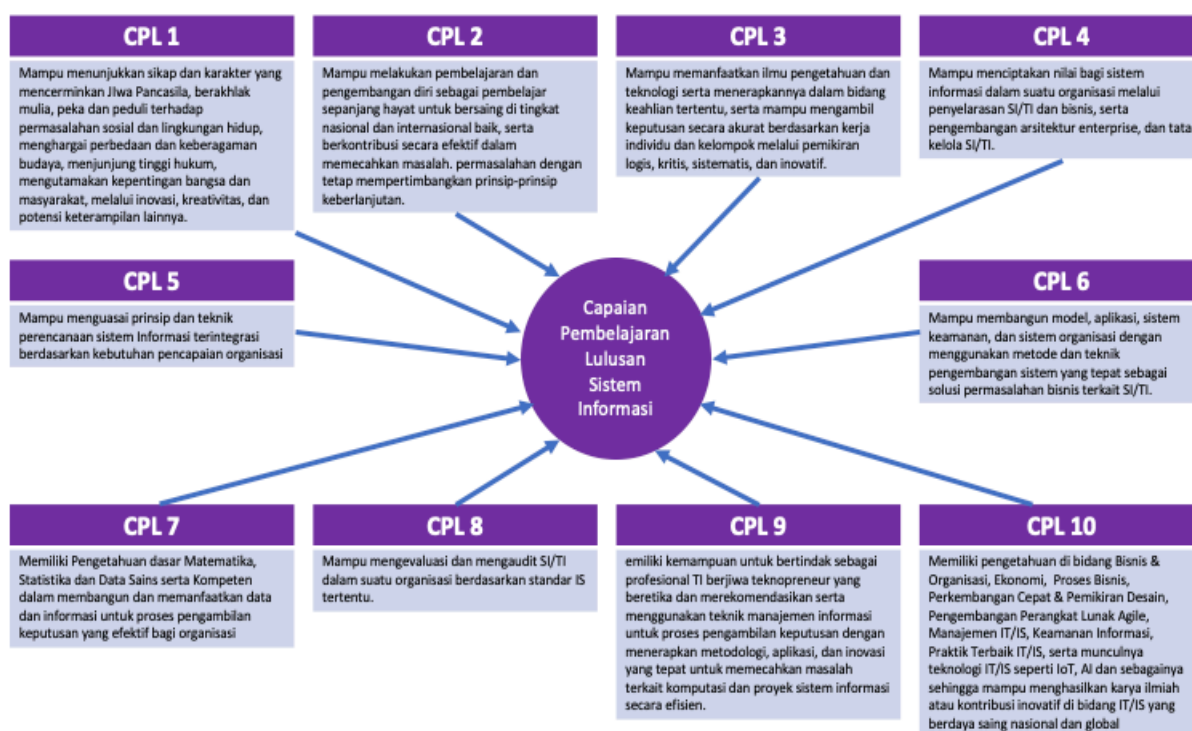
CPL 1

Mampu menunjukkan sikap dan karakter yang mencerminkan Jiwa Pancasila, berakhlak mulia, peka dan peduli terhadap permasalahan sosial dan lingkungan hidup, menghargai perbedaan dan keberagaman budaya, menjunjung tinggi hukum, mengutamakan kepentingan bangsa dan masyarakat, melalui inovasi, kreativitas, dan potensi keterampilan lainnya.

CPL 2

Mampu melakukan pembelajaran dan pengembangan diri sebagai pembelajar sepanjang hayat untuk bersaing di tingkat nasional dan internasional baik, serta berkontribusi secara efektif dalam memecahkan masalah. permasalahan dengan tetap mempertimbangkan prinsip-prinsip keberlanjutan.

CPL 3

Mampu memanfaatkan ilmu pengetahuan dan teknologi serta menerapkannya dalam bidang keahlian tertentu, serta mampu mengambil keputusan secara akurat berdasarkan kerja individu dan kelompok melalui pemikiran logis, kritis, sistematis, dan inovatif.

CPL 4

Mampu menciptakan nilai bagi sistem informasi dalam suatu organisasi melalui penyelarasan SI/TI dan bisnis, serta pengembangan arsitektur enterprise, dan tata kelola SI/TI.

CPL 5

Mampu menguasai prinsip dan teknik perencanaan sistem Informasi terintegrasi berdasarkan kebutuhan pencapaian organisasi

Capaian Pembelajaran Lulusan Sistem Informasi

CPL 6

Mampu membangun model, aplikasi, sistem keamanan, dan sistem organisasi dengan menggunakan metode dan teknik pengembangan sistem yang tepat sebagai solusi permasalahan bisnis terkait SI/TI.

CPL 7

Memiliki Pengetahuan dasar Matematika, Statistika dan Data Sains serta Kompeten dalam membangun dan memanfaatkan data dan informasi untuk proses pengambilan keputusan yang efektif bagi organisasi

CPL 8

Mampu mengevaluasi dan mengaudit SI/TI dalam suatu organisasi berdasarkan standar IS tertentu.

CPL 9

emiliki kemampuan untuk bertindak sebagai profesional TI berjiwa teknopreneur yang beretika dan merekomendasikan serta menggunakan teknik manajemen informasi untuk proses pengambilan keputusan dengan menerapkan metodologi, aplikasi, dan inovasi yang tepat untuk memecahkan masalah terkait komputasi dan proyek sistem informasi secara efisien.

CPL 10

Memiliki pengetahuan di bidang Bisnis & Organisasi, Ekonomi, Proses Bisnis, Perkembangan Cepat & Pemikiran Desain, Pengembangan Perangkat Lunak Agile, Manajemen IT/IS, Keamanan Informasi, Praktik Terbaik IT/IS, serta munculnya teknologi IT/IS seperti IoT, AI dan sebagainya sehingga mampu menghasilkan karya ilmiah atau kontribusi inovatif di bidang IT/IS yang berdaya saing nasional dan global